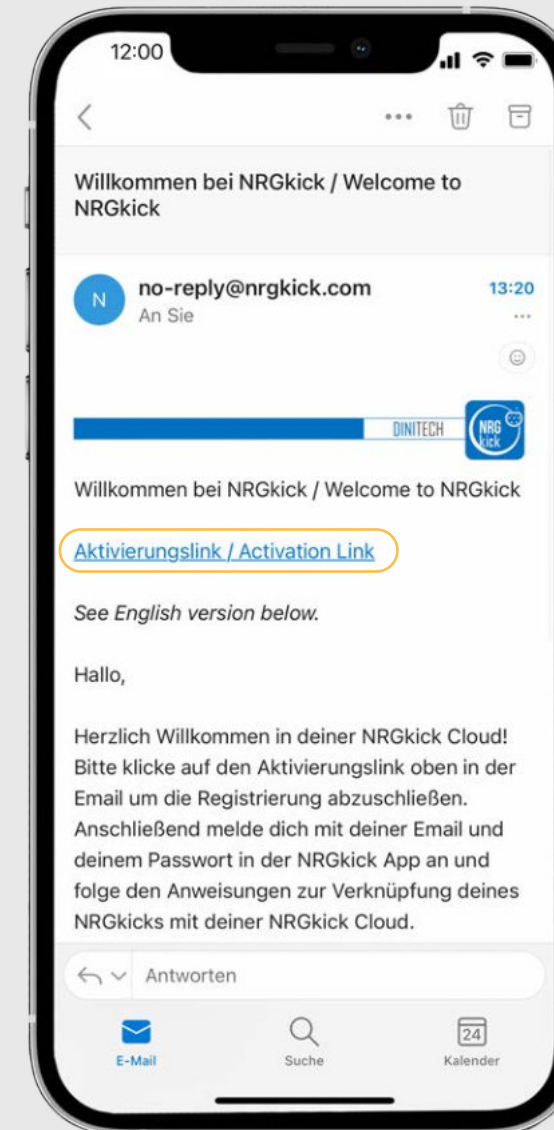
12:00

Willkommen bei NRGkick / Welcome to NRGkick

N no-reply@nrgkick.com 13:20
An Sie

DINITECH NRG kick

Willkommen bei NRGkick / Welcome to NRGkick

Aktivierungslink / Activation Link

See English version below.

Hallo,

Herzlich Willkommen in deiner NRGkick Cloud! Bitte klicke auf den Aktivierungslink oben in der Email um die Registrierung abzuschließen. Anschließend melde dich mit deiner Email und deinem Passwort in der NRGkick App an und folge den Anweisungen zur Verknüpfung deines NRGkicks mit deiner NRGkick Cloud.

Antworten

E-Mail Suche 24 Kalender